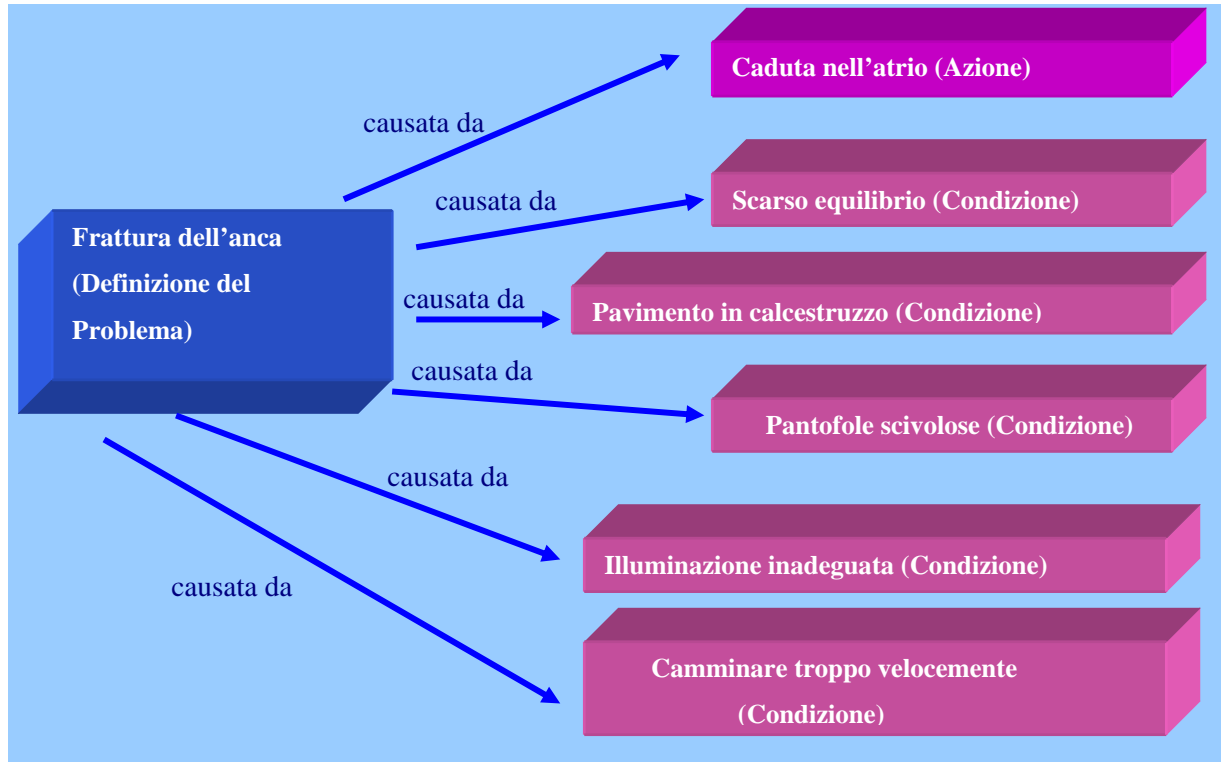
Frattura dell'anca (Definizione del Problema)

causata da

Caduta nell'atrio (Azione)

causata da

Scarso equilibrio (Condizione)

causata da

Pavimento in calcestruzzo (Condizione)

causata da

Pantofole scivolose (Condizione)

causata da

Illuminazione inadeguata (Condizione)

causata da

Camminare troppo velocemente (Condizione)